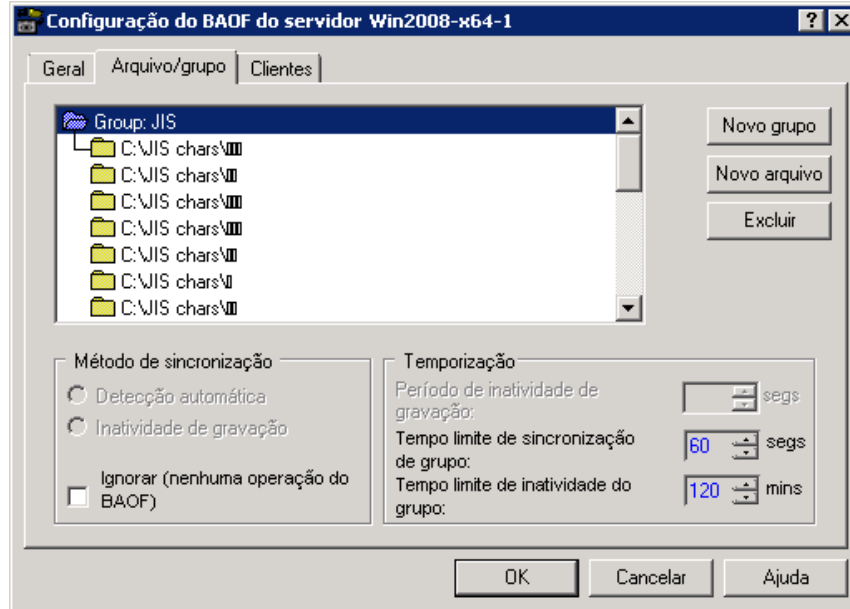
Configuração do BAOF do servidor Win2008-x64-1

?

Geral | Arquivo/grupo | Clientes

Group: JIS
C:\JIS chars\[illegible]
C:\JIS chars\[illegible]
C:\JIS chars\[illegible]
C:\JIS chars\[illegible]
C:\JIS chars\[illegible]
C:\JIS chars\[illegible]
C:\JIS chars\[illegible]

Novo grupo
Novo arquivo
Excluir

Método de sincronização
Detecção automática
Inatividade de gravação
Ignorar (nenhuma operação do BAOF)

Temporização
Período de inatividade de gravação: segs
Tempo limite de sincronização de grupo: 60 segs
Tempo limite de inatividade do grupo: 120 mins

OK
Cancelar
Ajuda